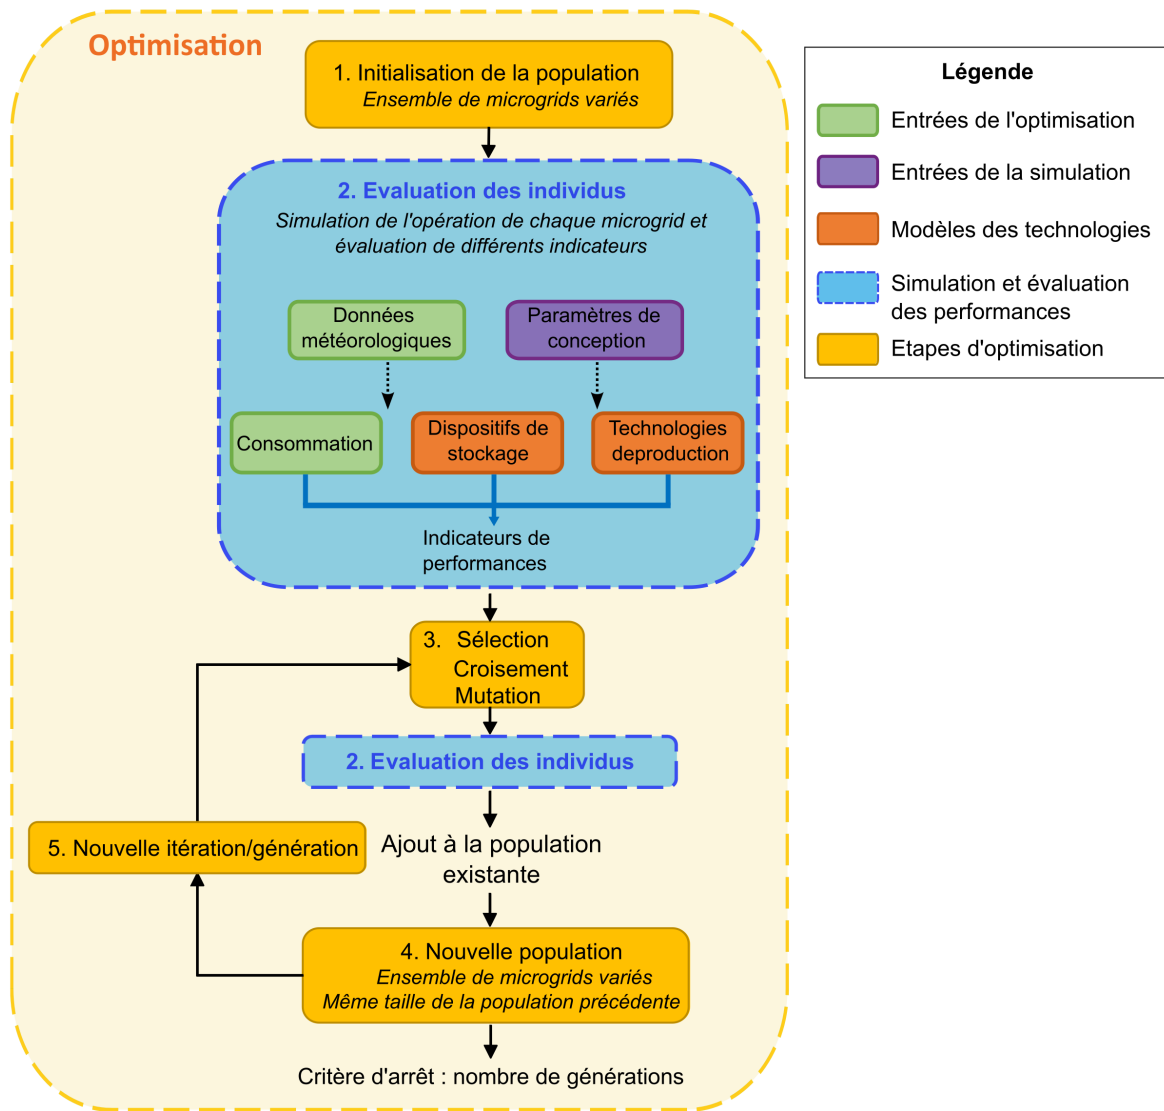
Optimisation

1. Initialisation de la population
Ensemble de microgrids variés

2. Evaluation des individus
Simulation de l'opération de chaque microgrid et évaluation de différents indicateurs

Données météorologiques

Paramètres de conception

Consommation

Dispositifs de stockage

Technologies deproduction

Indicateurs de performances

3. Sélection
Croisement
Mutation

2. Evaluation des individus

5. Nouvelle itération/génération

Ajout à la population existante

4. Nouvelle population
Ensemble de microgrids variés
Même taille de la population précédente

Critère d'arrêt : nombre de générations

Légende
Entrées de l'optimisation
Entrées de la simulation
Modèles des technologies
Simulation et évaluation des performances
Etapes d'optimisation